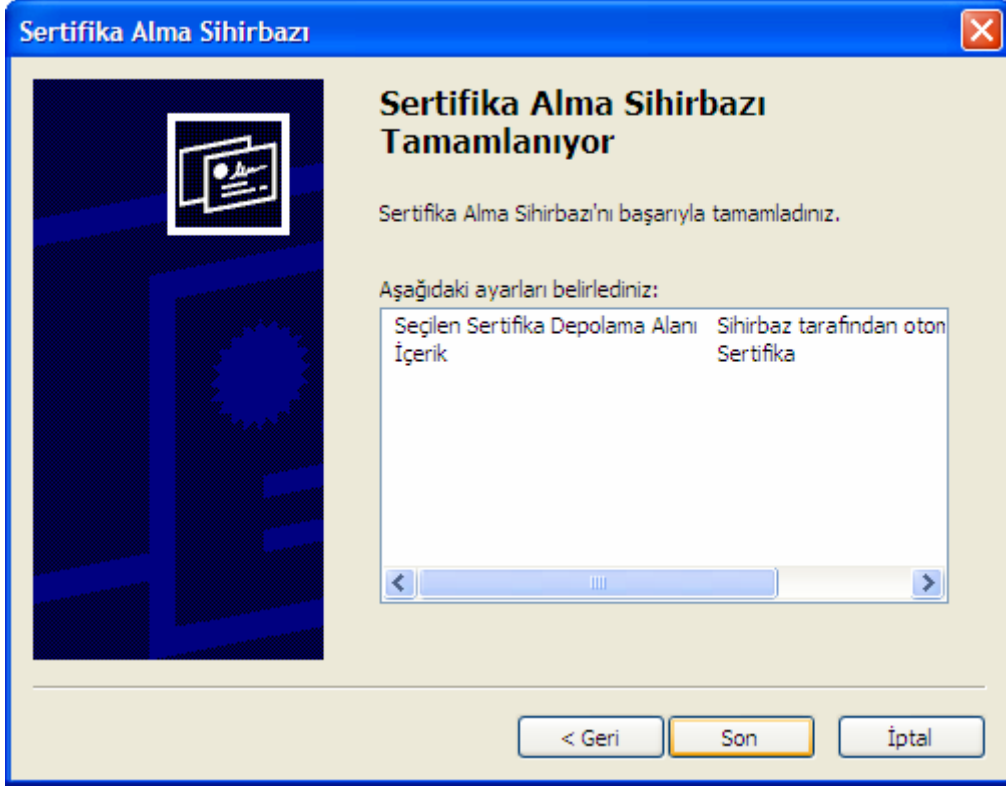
Sertifika Alma Sihirbazı

Sertifika Alma Sihirbazı Tamamlanıyor

Sertifika Alma Sihirbazı'nı başarıyla tamamladınız.

Aşağıdaki ayarları belirlediniz:

| | |
|---|---|
| Seçilen Sertifika Depolama Alanı | Sihirbaz tarafından oton |
| İçerik | Sertifika |

< Geri
Son
İptal